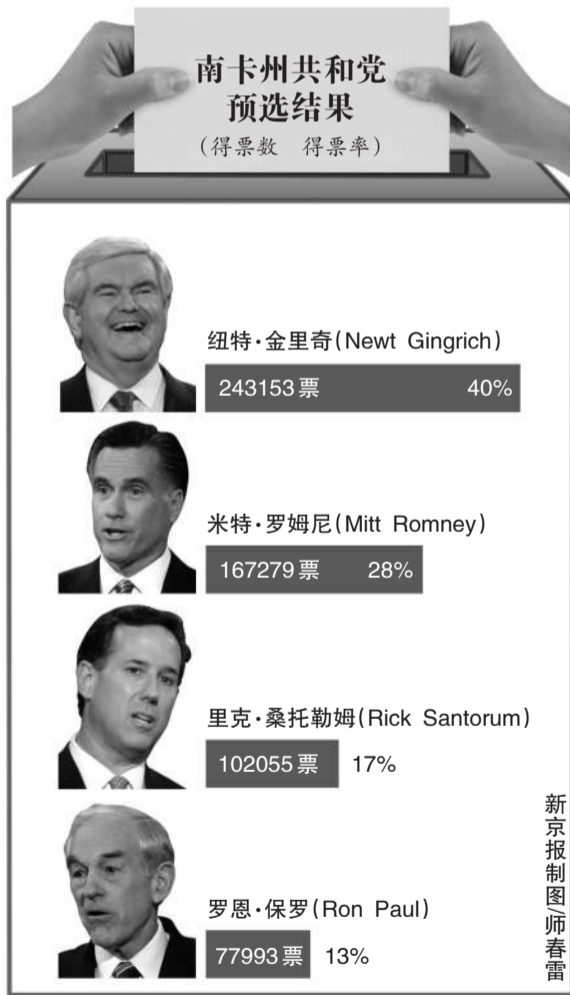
南卡州共和党
预选结果
（得票数　得票率）

纽特·金里奇（Newt Gingrich）
243153票　40%

米特·罗姆尼（Mitt Romney）
167279票　28%

里克·桑托勒姆（Rick Santorum）
102055票　17%

罗恩·保罗（Ron Paul）
77993票　13%

新京报制图/师春雷